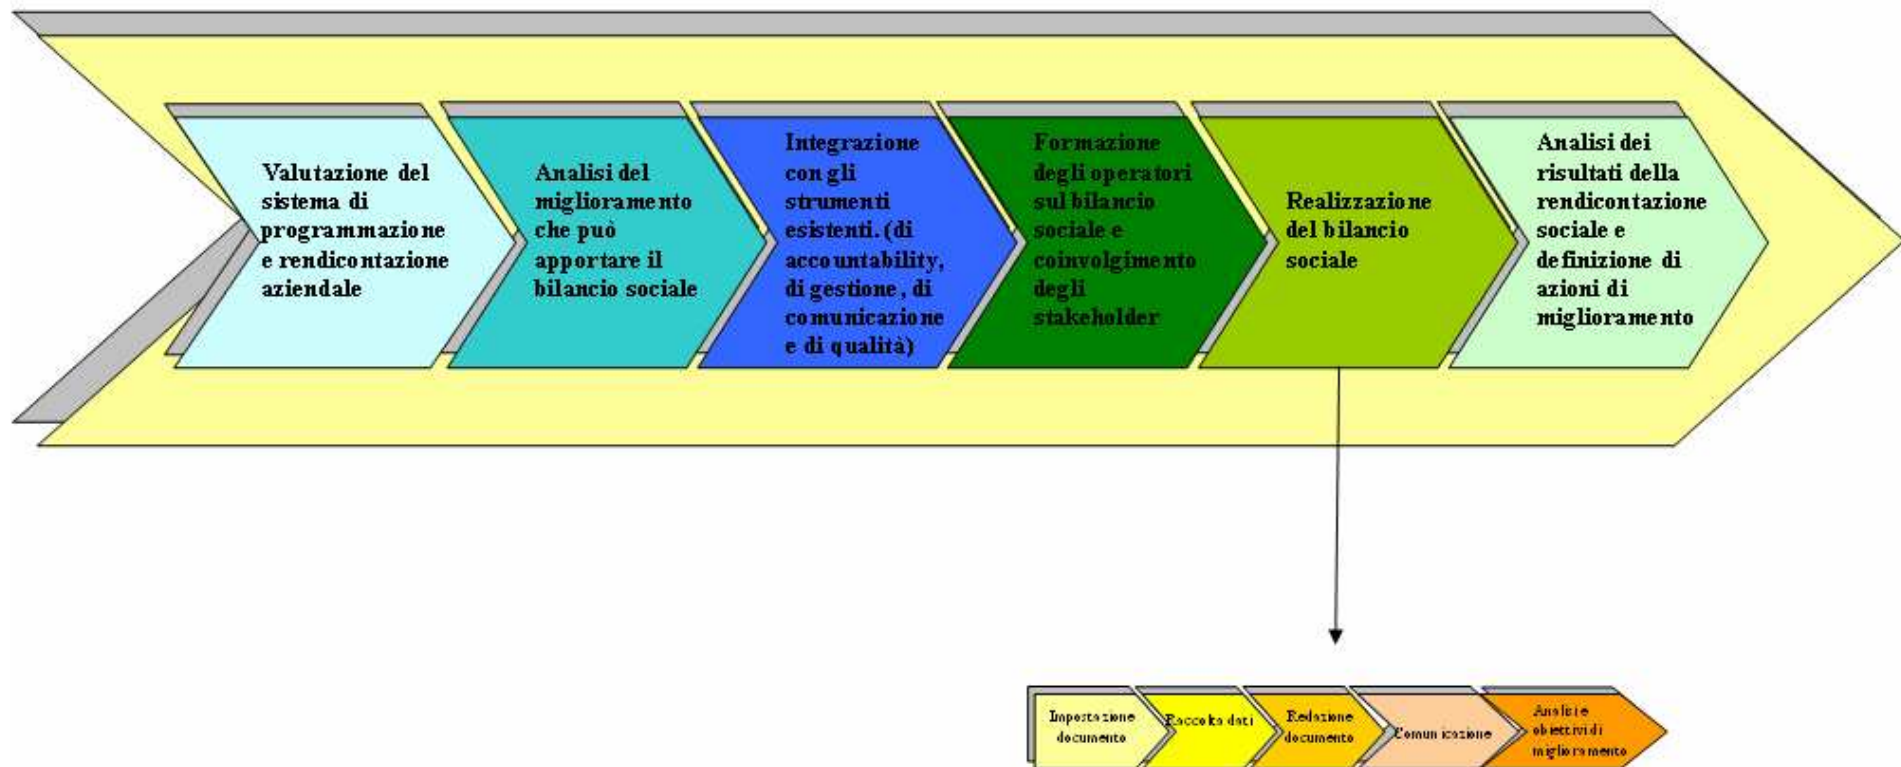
Valutazione del sistema di programmazione e rendicontazione aziendale

Analisi del miglioramento che può apportare il bilancio sociale

Integrazione con gli strumenti esistenti. (di accountability, di gestione, di comunicazione e di qualità)

Formazione degli operatori sul bilancio sociale e coinvolgimento degli stakeholder

Realizzazione del bilancio sociale

Analisi dei risultati della rendicontazione sociale e definizione di azioni di miglioramento

Impostazione documento

Raccolta dati

Redazione documento

Comunicazione

Analisi e obiettivi di miglioramento